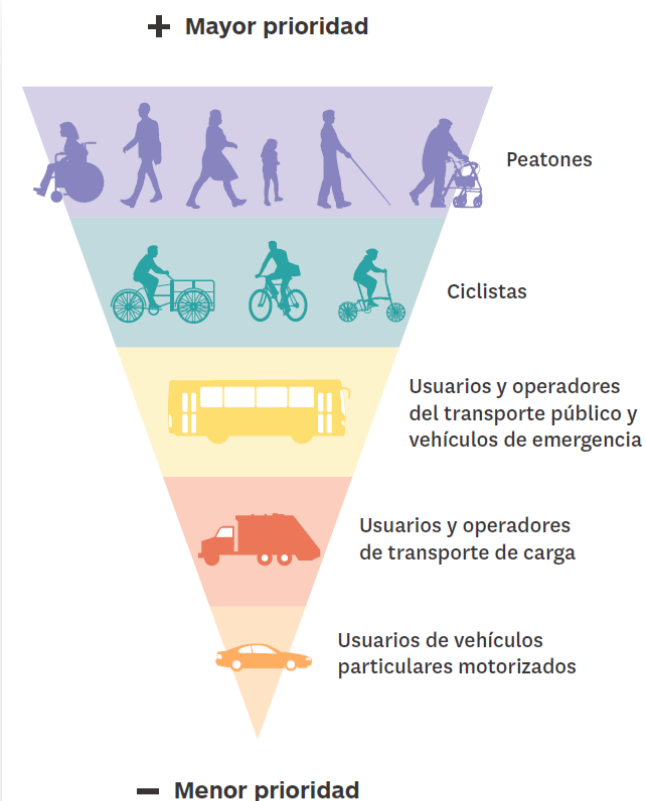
+ Mayor prioridad

Peatones

Ciclistas

Usuarios y operadores del transporte público y vehículos de emergencia

Usuarios y operadores de transporte de carga

Usuarios de vehículos particulares motorizados

− Menor prioridad